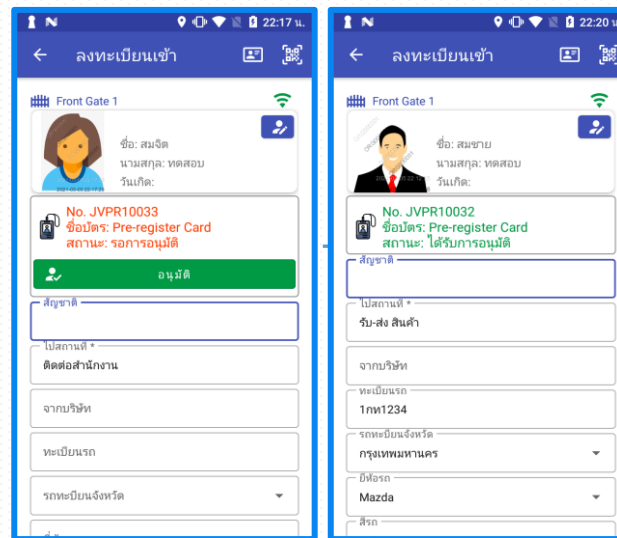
22:17 น.

ลงทะเบียนเข้า

Front Gate 1

ชื่อ: สมจิต
นามสกุล: ทดสอบ
วันเกิด:

No. JVPR10033
ชื่อบัตร: Pre-register Card
สถานะ: รอการอนุมัติ

อนุมัติ

สัญชาติ

ไปสถานที่ *
ติดต่อสำนักงาน

จากบริษัท

ทะเบียนรถ

รถทะเบียนจังหวัด

22:20

ลงทะเบียนเข้า

Front Gate 1

ชื่อ: สมชาย
นามสกุล: ทดสอบ
วันเกิด:

No. JVPR10032
ชื่อบัตร: Pre-register Card
สถานะ: ได้รับการอนุมัติ

สัญชาติ

ไปสถานที่ *
รับ-ส่ง สินค้า

จากบริษัท

ทะเบียนรถ
1กท1234

รถทะเบียนจังหวัด
กรุงเทพมหานคร

ยี่ห้อรถ
Mazda

สีรถ